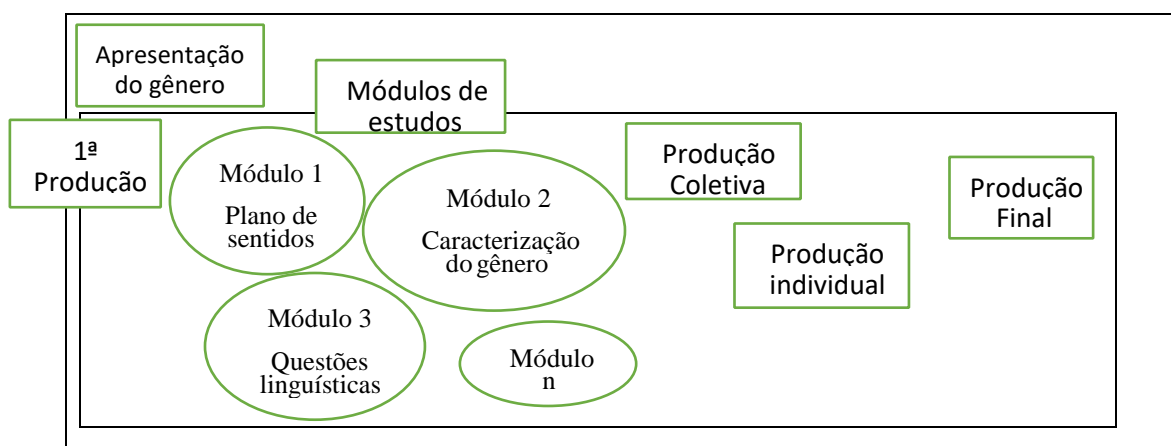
Apresentação do gênero

Módulos de estudos

1ª Produção

Módulo 1

Plano de sentidos

Módulo 2

Caracterização do gênero

Produção Coletiva

Produção individual

Produção Final

Módulo 3

Questões linguísticas

Módulo n